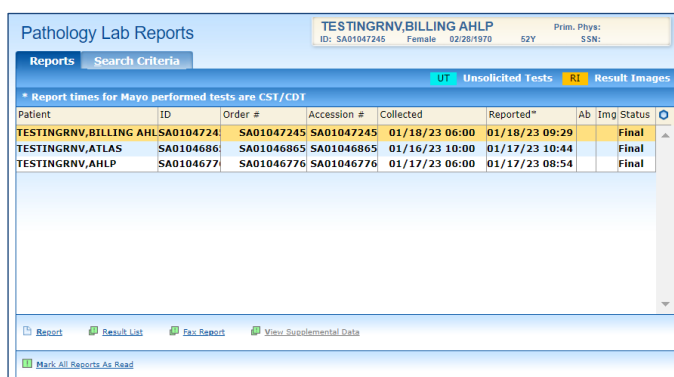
Pathology Lab Reports

TESTINGRNV,BILLING AHLP
ID: SA01047245 Female 02/28/1970 52Y
Prim. Phys:
SSN:

Reports
Search Criteria

UT Unsolicited Tests RI Result Images

* Report times for Mayo performed tests are CST/CDT

| Patient | ID | Order # | Accession # | Collected | Reported* | Ab | Img | Status |
|---|---|---|---|---|---|---|---|---|
| TESTINGRNV,BILLING AHL | SA0104724 | SA01047245 | SA01047245 | 01/18/23 06:00 | 01/18/23 09:29 | | | Final |
| TESTINGRNV,ATLAS | SA0104686 | SA01046865 | SA01046865 | 01/16/23 10:00 | 01/17/23 10:44 | | | Final |
| TESTINGRNV,AHLP | SA0104677 | SA01046776 | SA01046776 | 01/17/23 06:00 | 01/17/23 08:54 | | | Final |

Report
Result List
Fax Report
View Supplemental Data

Mark All Reports As Read